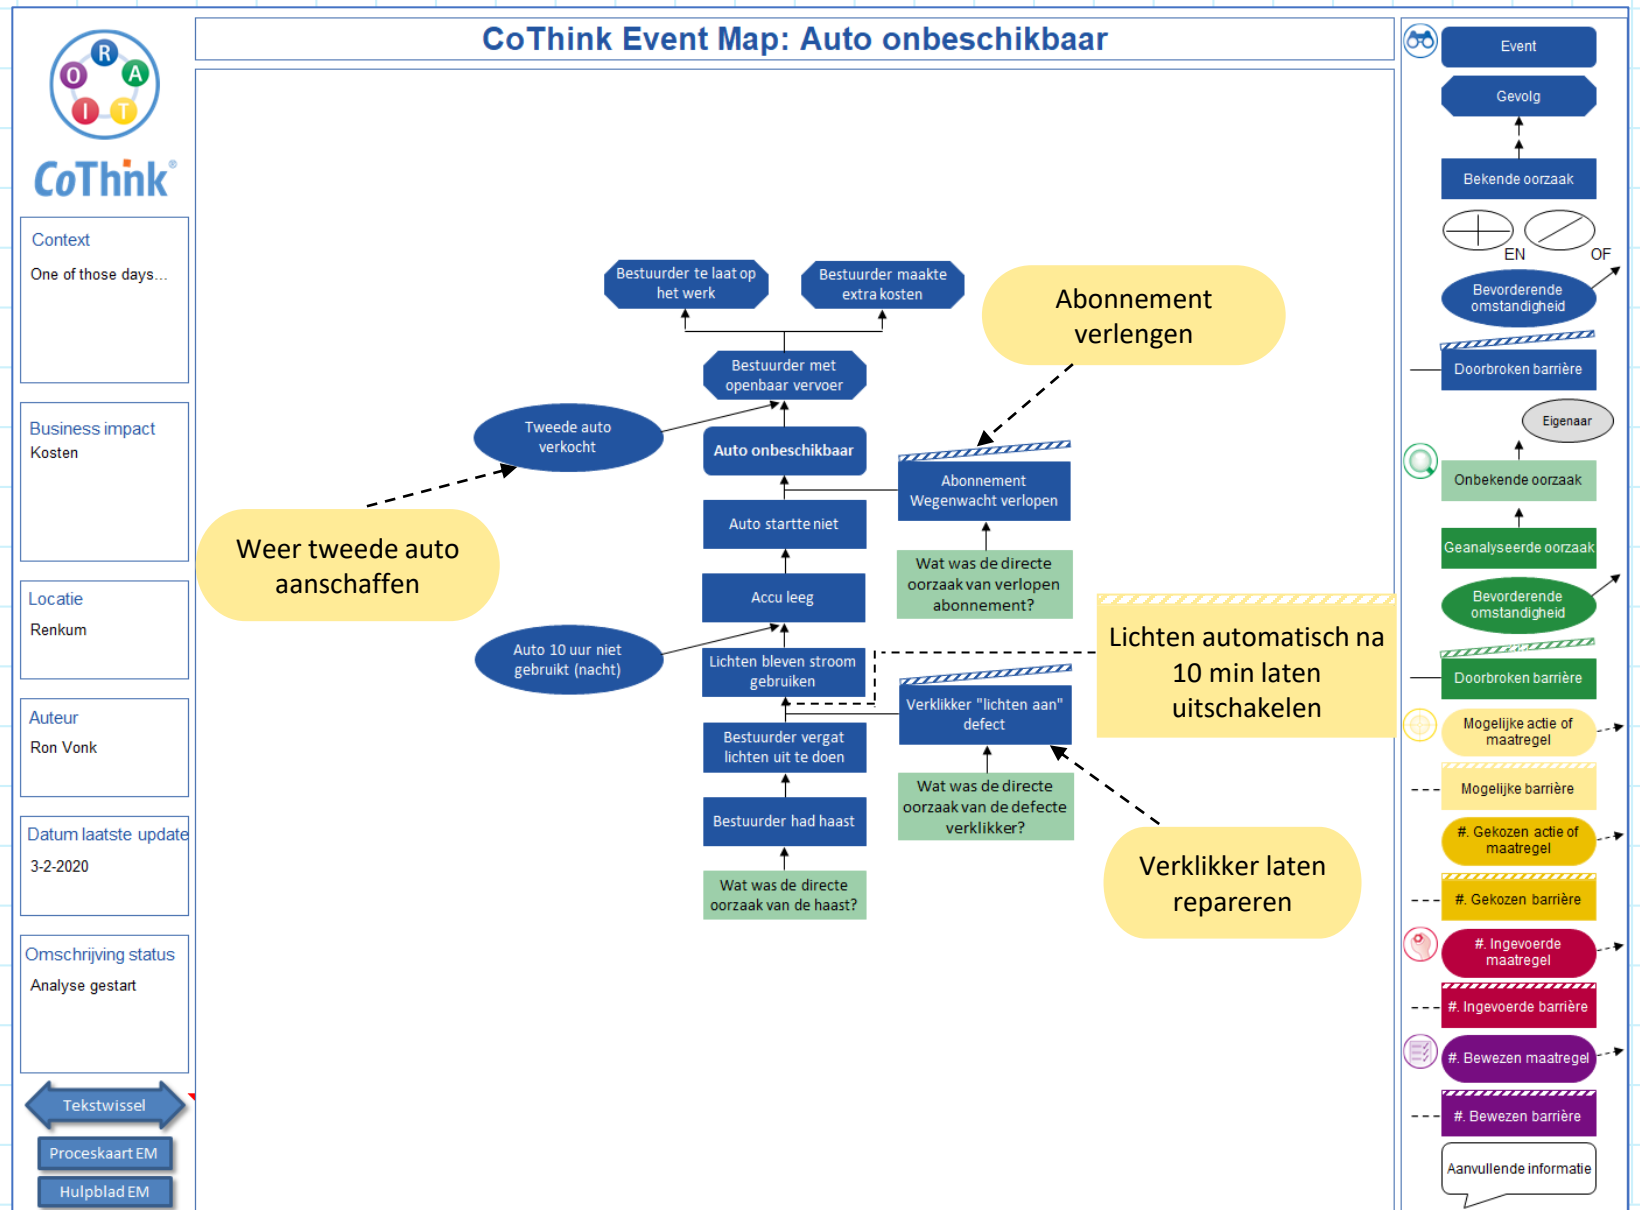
R
O
A
I
T
CoThink®

CoThink Event Map: Auto onbeschikbaar

Context
One of those days...

Business impact
Kosten

Locatie
Renkum

Auteur
Ron Vonk

Datum laatste update
3-2-2020

Omschrijving status
Analyse gestart

Tekstwissel
Proceskaart EM
Hulpblad EM

Bestuurder te laat op het werk
Bestuurder maakte extra kosten
Abonnement verlengen
Bestuurder met openbaar vervoer
Tweede auto verkocht
Auto onbeschikbaar
Abonnement Wegenwacht verlopen
Auto startte niet
Weer tweede auto aanschaffen
Wat was de directe oorzaak van verlopen abonnement?
Accu leeg
Lichten automatisch na 10 min laten uitschakelen
Auto 10 uur niet gebruikt (nacht)
Lichten bleven stroom gebruiken
Verklikker "lichten aan" defect
Bestuurder vergat lichten uit te doen
Wat was de directe oorzaak van de defecte verklikker?
Bestuurder had haast
Verklikker laten repareren
Wat was de directe oorzaak van de haast?

Event
Gevolg
Bekende oorzaak
EN
OF
Bevorderende omstandigheid
Doorbroken barrière
Eigenaar
Onbekende oorzaak
Geanalyseerde oorzaak
Bevorderende omstandigheid
Doorbroken barrière
Mogelijke actie of maatregel
Mogelijke barrière
#. Gekozen actie of maatregel
#. Gekozen barrière
#. Ingevoerde maatregel
#. Ingevoerde barrière
#. Bewezen maatregel
#. Bewezen barrière
Aanvullende informatie